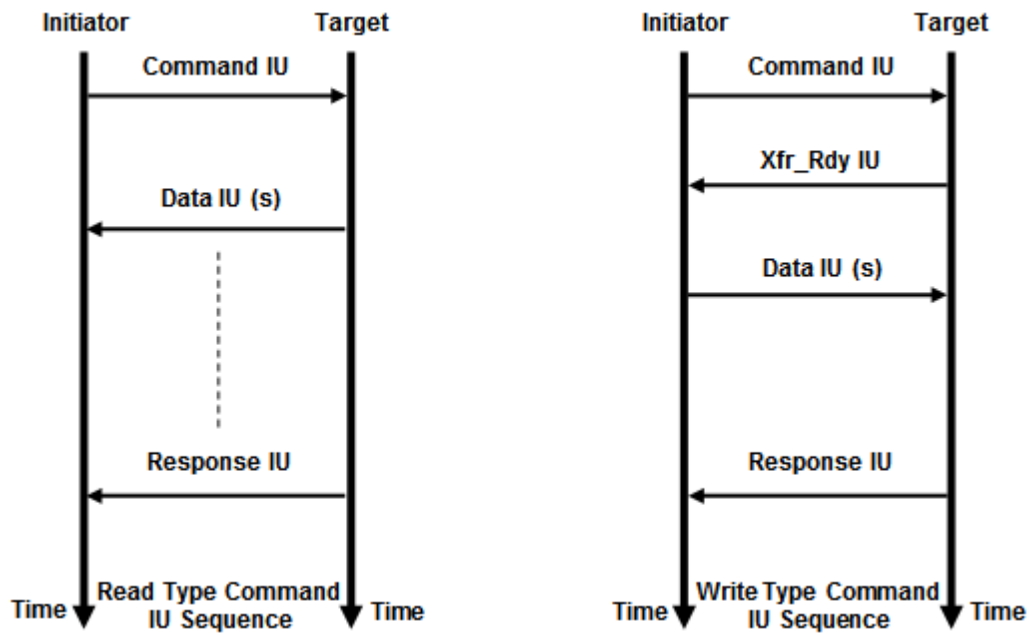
Initiator

Target

Command IU

Data IU (s)

Response IU

Time

Read Type Command IU Sequence

Time

Initiator

Target

Command IU

Xfr_Rdy IU

Data IU (s)

Response IU

Time

Write Type Command IU Sequence

Time